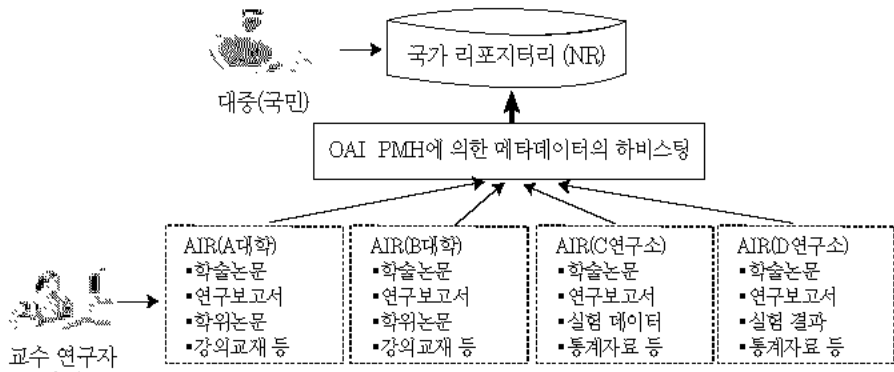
국가 리포지터리 (NR)

대중(국민)

OAI PMH에 의한 메타데이터의 하비스팅

AIR(A대학)
▪학술논문
▪연구보고서
▪학위논문
▪강의교재 등

AIR(B대학)
▪학술논문
▪연구보고서
▪학위논문
▪강의교재 등

AIR(C연구소)
▪학술논문
▪연구보고서
▪실험 데이터
▪통계자료 등

AIR(D연구소)
▪학술논문
▪연구보고서
▪실험 결과
▪통계자료 등

교수 연구자